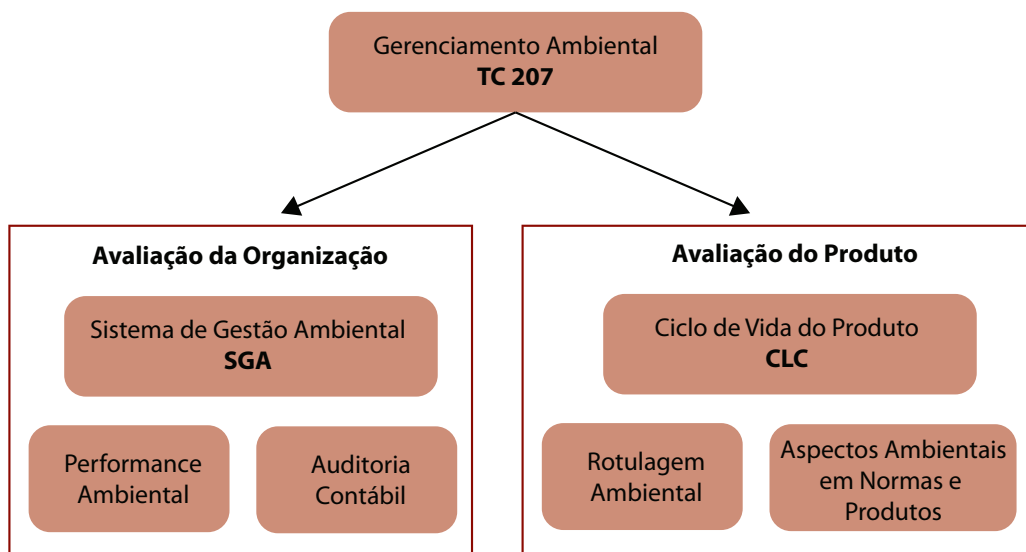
Gerenciamento Ambiental
**TC 207**

**Avaliação da Organização**

Sistema de Gestão Ambiental
**SGA**

Performance Ambiental

Auditoria Contábil

**Avaliação do Produto**

Ciclo de Vida do Produto
**CLC**

Rotulagem Ambiental

Aspectos Ambientais em Normas e Produtos